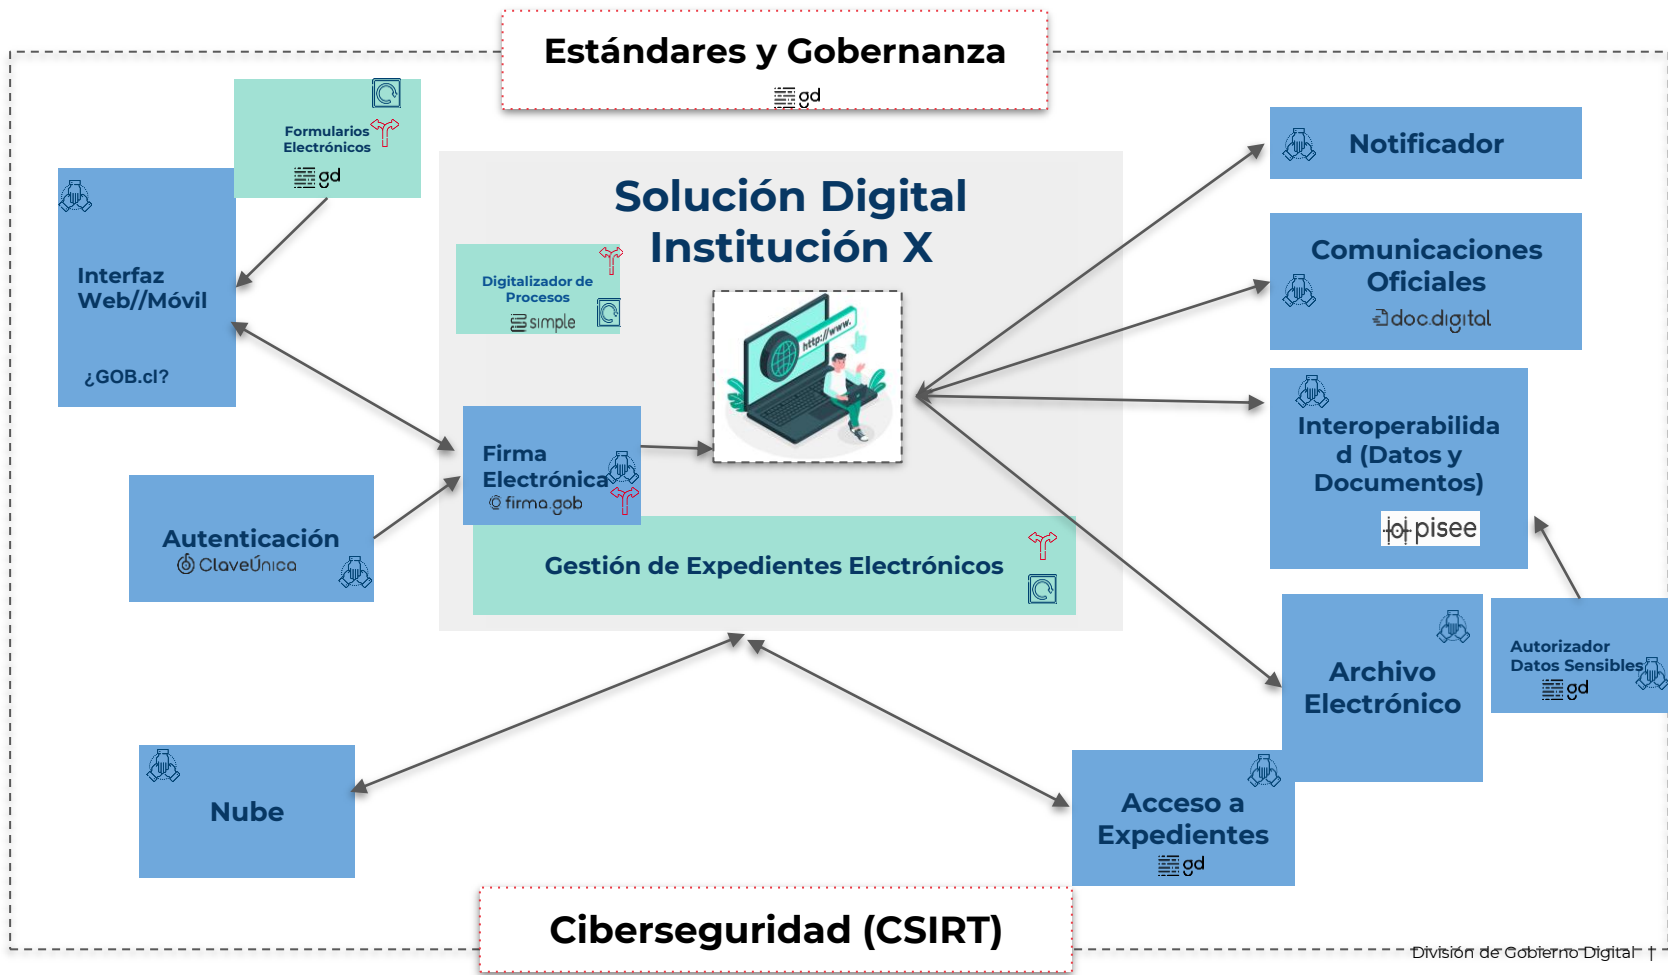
Estándares y Gobernanza
gd

Formularios Electrónicos
gd

Interfaz Web//Móvil

¿GOB.cl?

Solución Digital Institución X

Digitalizador de Procesos
simple

http://www.

Firma Electrónica
firma.gob

Autenticación
ClaveÚnica

Gestión de Expedientes Electrónicos

Notificador

Comunicaciones Oficiales
docdigital

Interoperabilidad (Datos y Documentos)
pisee

Archivo Electrónico

Autorizador Datos Sensibles
gd

Nube

Acceso a Expedientes
gd

Ciberseguridad (CSIRT)

División de Gobierno Digital |